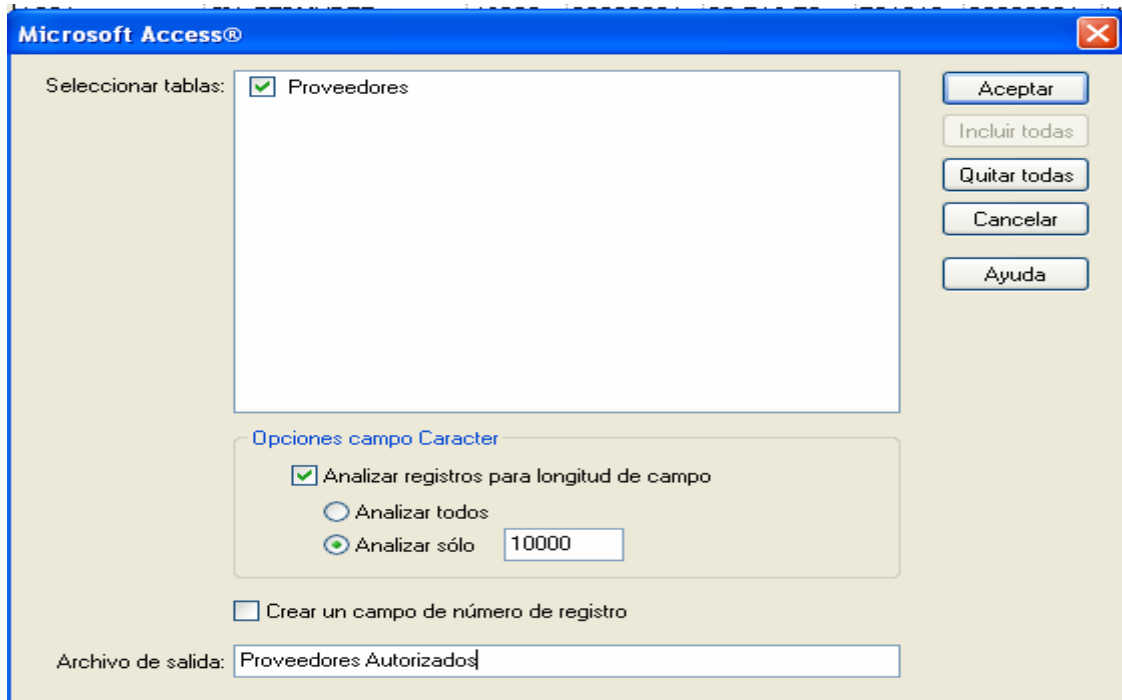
Microsoft Access®

Seleccionar tablas:
Proveedores

Aceptar
Incluir todas
Quitar todas
Cancelar
Ayuda

Opciones campo Caracter
Analizar registros para longitud de campo
Analizar todos
Analizar sólo 10000

Crear un campo de número de registro

Archivo de salida: Proveedores Autorizados